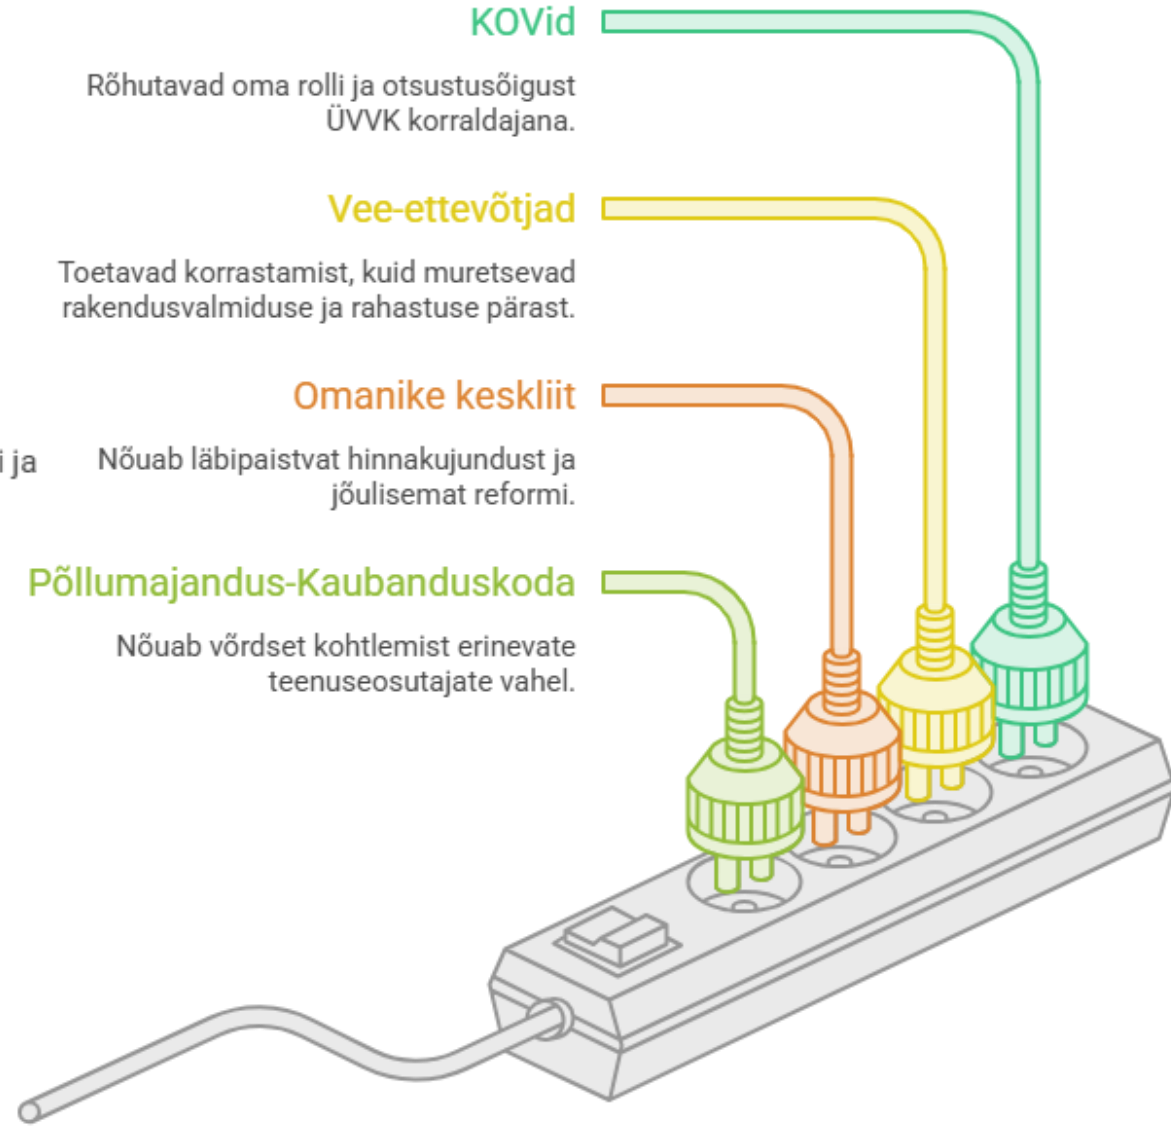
KOVid

Rõhutavad oma rolli ja otsustusõigust ÜVVK korraldajana.

Vee-ettevõtjad

Toetavad korrastamist, kuid muretsevad rakendusvalmiduse ja rahastuse pärast.

Omanike keskliit

i ja

Nõuab läbipaistvat hinnakujundust ja jõulisemat reformi.

Põllumajandus-Kaubanduskoda

Nõuab võrdset kohtlemist erinevate teenuseosutajate vahel.